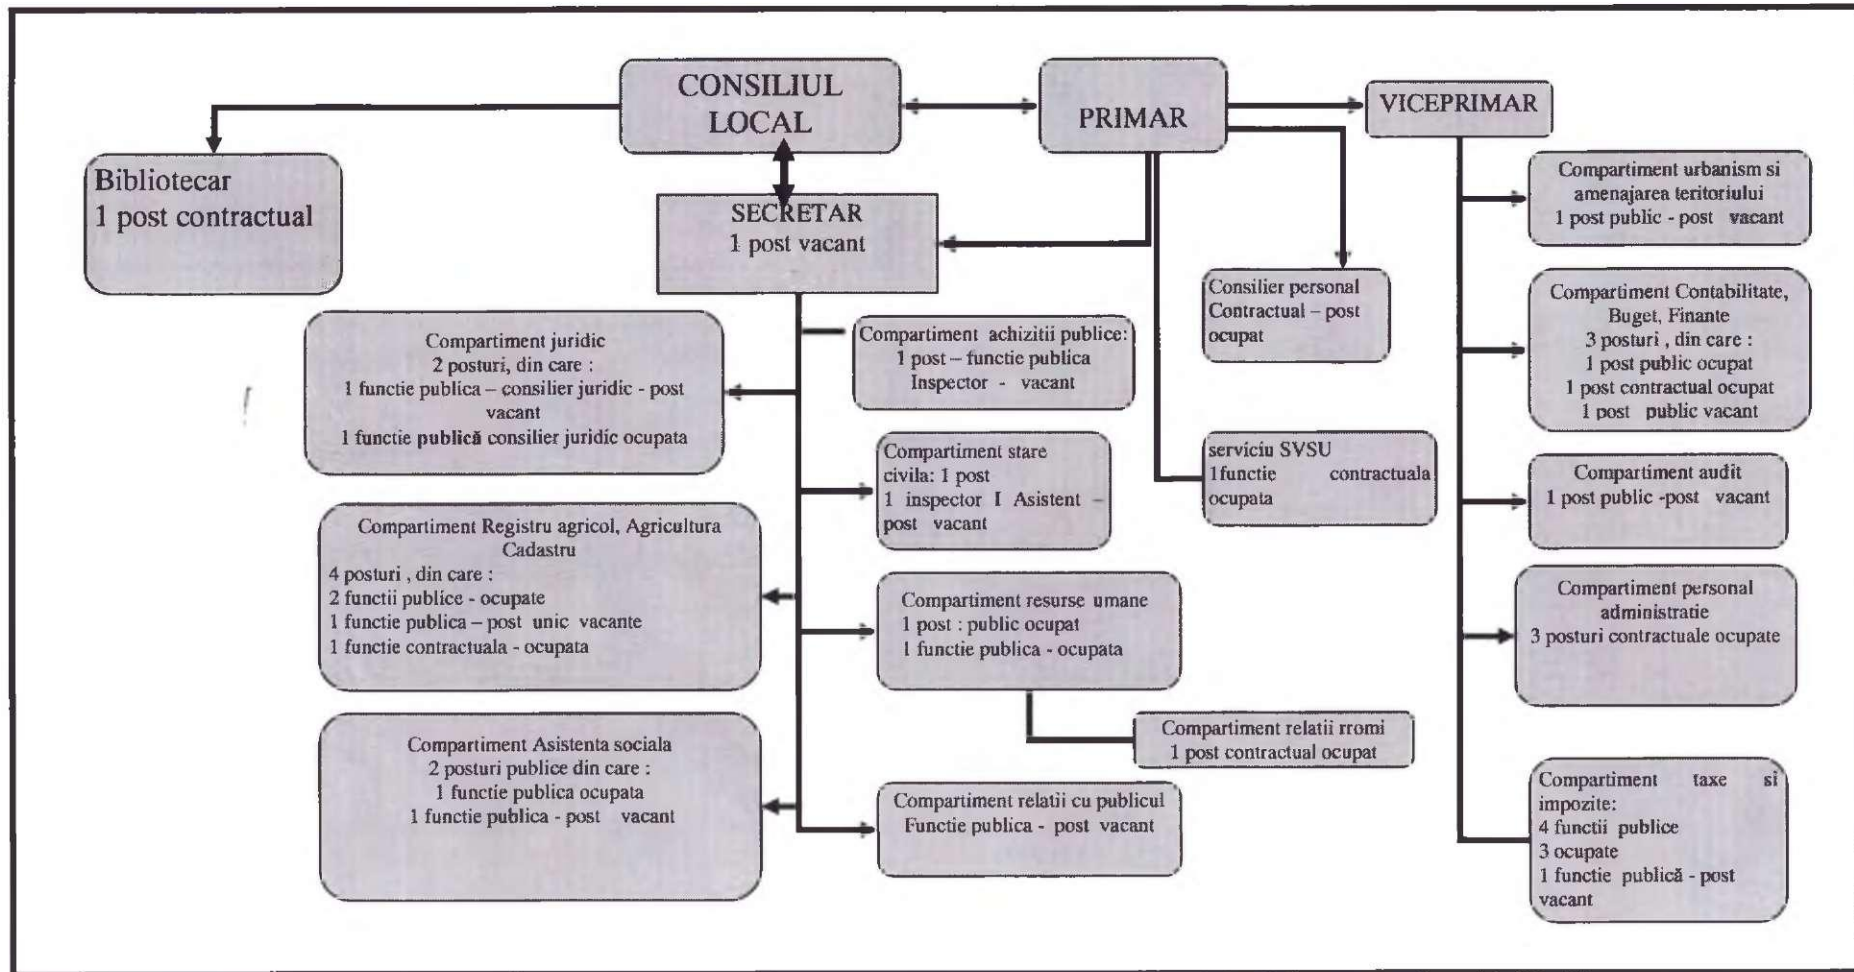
CONSILIUL LOCAL

PRIMAR

VICEPRIMAR

Bibliotecar
1 post contractual

SECRETAR
1 post vacant

Compartiment juridic
2 posturi, din care :
1 functie publica – consilier juridic - post vacant
1 functie publică consilier juridic ocupata

Compartiment achizitii publice:
1 post – functie publica
Inspector - vacant

Compartiment stare civila: 1 post
1 inspector I Asistent – post vacant

Compartiment Registru agricol, Agricultura Cadastru
4 posturi , din care :
2 functii publice - ocupate
1 functie publica – post unic vacante
1 functie contractuala - ocupata

Compartiment resurse umane
1 post : public ocupat
1 functie publica - ocupata

Compartiment relatii rromi
1 post contractual ocupat

Compartiment Asistenta sociala
2 posturi publice din care :
1 functie publica ocupata
1 functie publica - post vacant

Compartiment relatii cu publicul
Functie publica - post vacant

Consilier personal
Contractual – post ocupat

serviciu SVSU
1functie contractuala ocupata

Compartiment urbanism si amenajarea teritoriului
1 post public - post vacant

Compartiment Contabilitate, Buget, Finante
3 posturi , din care :
1 post public ocupat
1 post contractual ocupat
1 post public vacant

Compartiment audit
1 post public -post vacant

Compartiment personal administratie
3 posturi contractuale ocupate

Compartiment taxe si impozite:
4 functii publice
3 ocupate
1 functie publică - post vacant